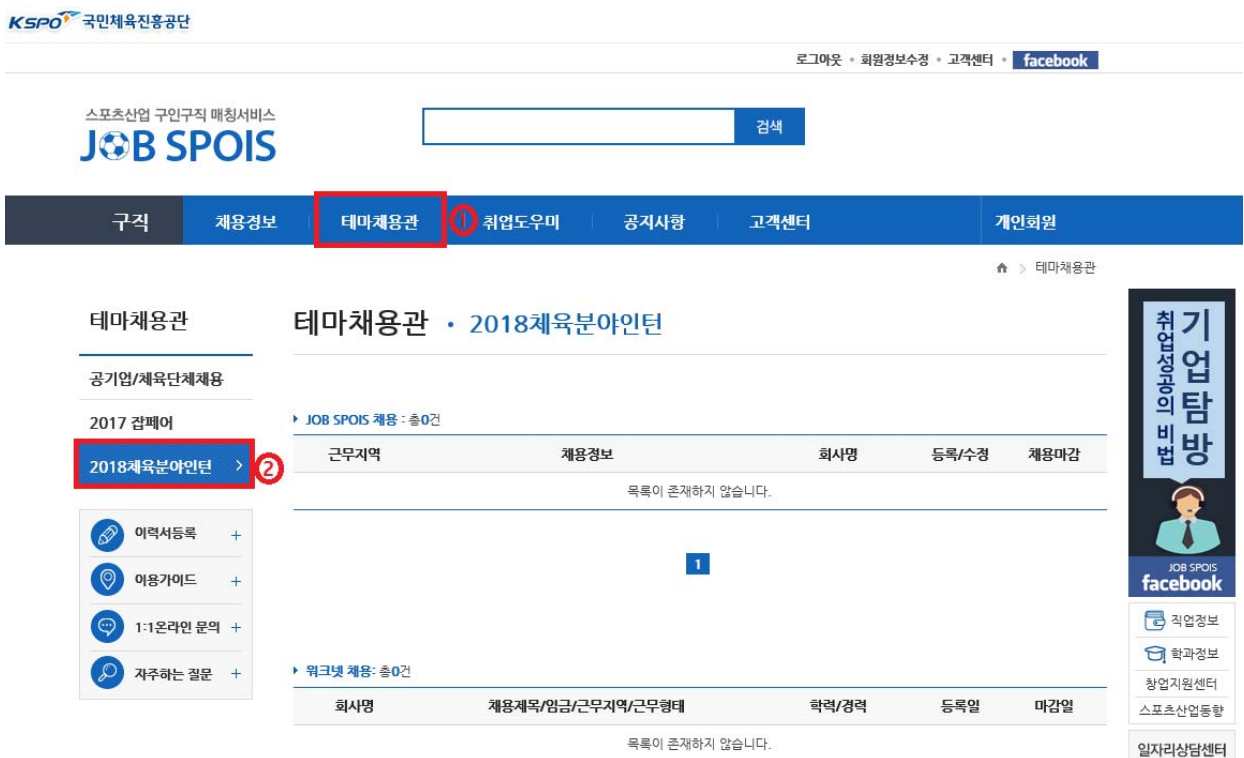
KSPO 국민체육진흥공단

로그아웃 • 회원정보수정 • 고객센터 • facebook

스포츠산업 구인구직 매칭서비스
JOB SPOIS

검색

구직 | 채용정보 | 테마채용관 | ① | 취업도우미 | 공지사항 | 고객센터 | 개인회원

테마채용관

테마채용관

공기업/체육단체채용

2017 잡페어

2018체육분야인턴 ②

이력서등록 +

이용가이드 +

1:1온라인 문의 +

자주하는 질문 +

테마채용관 • 2018체육분야인턴

JOB SPOIS 채용 : 총0건

| 근무지역 | 채용정보 | 회사명 | 등록/수정 | 채용마감 |
|---|---|---|---|---|
| 목록이 존재하지 않습니다. | | | | |

1

워크넷 채용: 총0건

| 회사명 | 채용제목/임금/근무지역/근무형태 | 학력/경력 | 등록일 | 마감일 |
|---|---|---|---|---|
| 목록이 존재하지 않습니다. | | | | |

취업성공의 비법 기업탐방

JOB SPOIS facebook

직업정보

학과정보

창업지원센터

스포츠산업동향

일자리상담센터